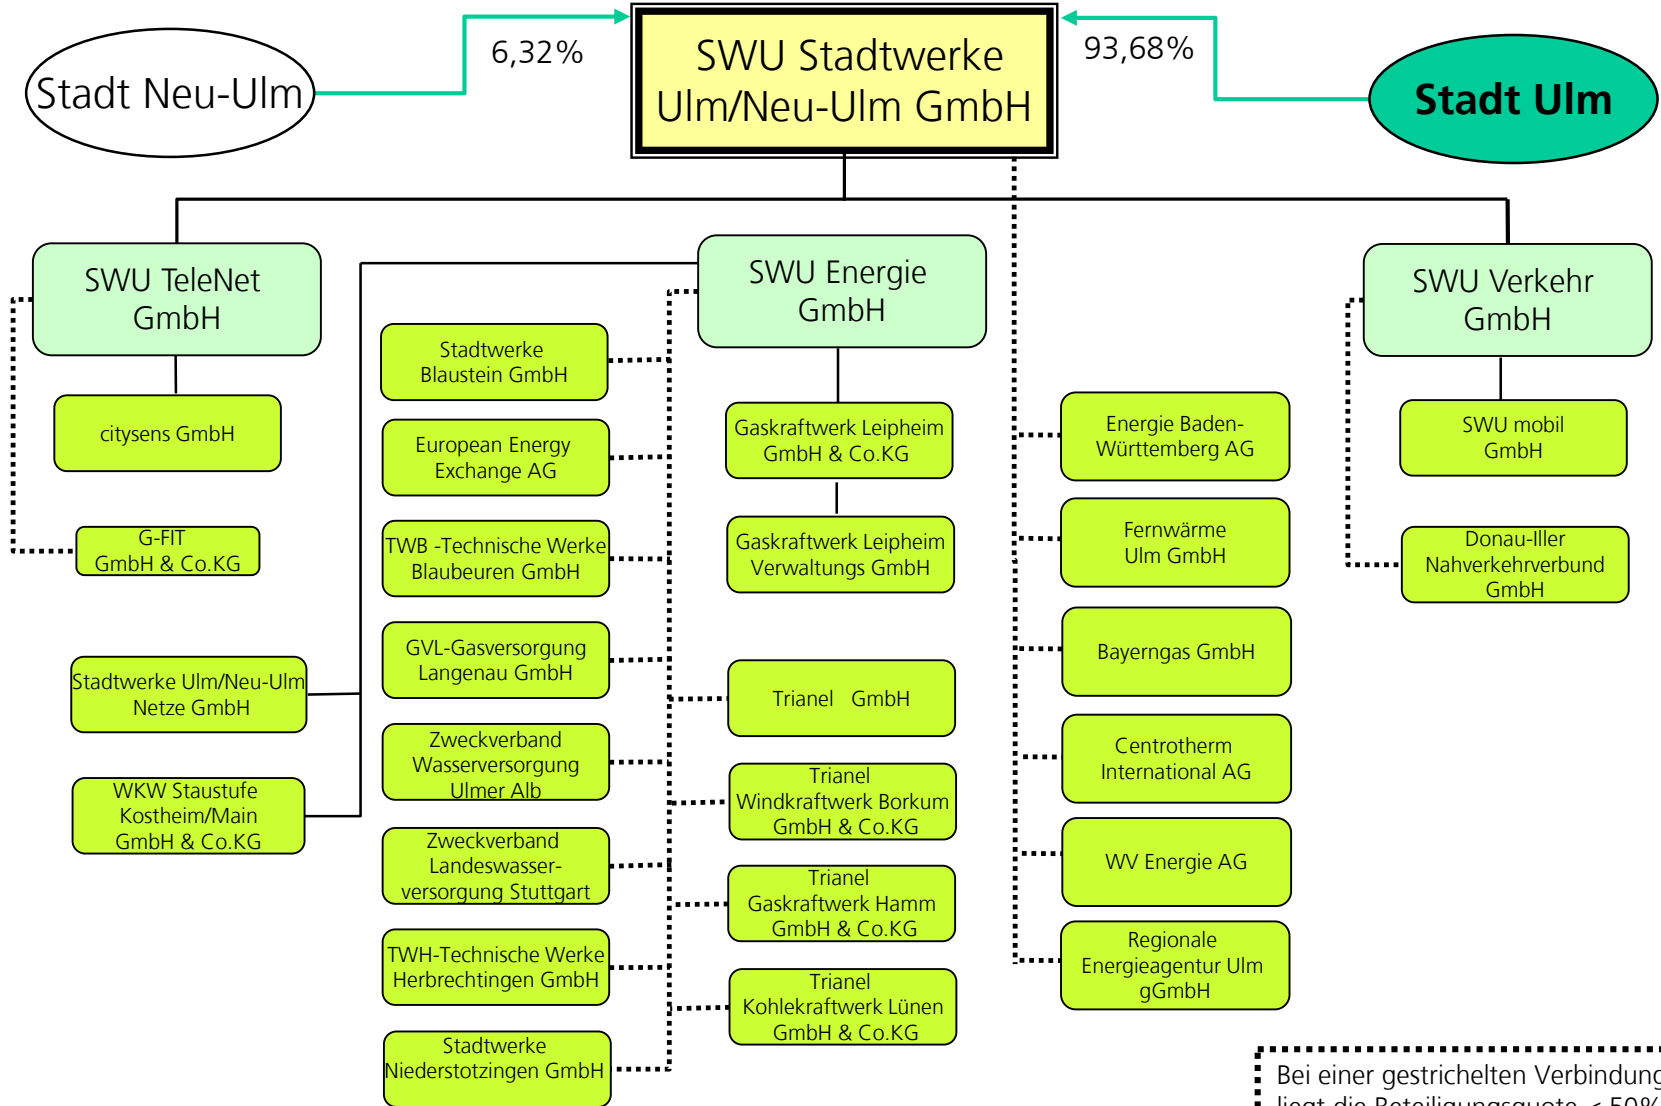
Stadt Neu-Ulm

6,32%

SWU Stadtwerke Ulm/Neu-Ulm GmbH

93,68%

Stadt Ulm

SWU TeleNet GmbH

citysens GmbH

G-FIT GmbH & Co.KG

Stadtwerke Ulm/Neu-Ulm Netze GmbH

WKW Staustufe Kostheim/Main GmbH & Co.KG

SWU Energie GmbH

Stadtwerke Blaustein GmbH

European Energy Exchange AG

TWB -Technische Werke Blaubeuren GmbH

GVL-Gasversorgung Langenau GmbH

Zweckverband Wasserversorgung Ulmer Alb

Zweckverband Landeswasser-versorgung Stuttgart

TWH-Technische Werke Herbrechtingen GmbH

Stadtwerke Niederstotzingen GmbH

Gaskraftwerk Leipheim GmbH & Co.KG

Gaskraftwerk Leipheim Verwaltungs GmbH

Trianel GmbH

Trianel Windkraftwerk Borkum GmbH & Co.KG

Trianel Gaskraftwerk Hamm GmbH & Co.KG

Trianel Kohlekraftwerk Lünen GmbH & Co.KG

Energie Baden-Württemberg AG

Fernwärme Ulm GmbH

Bayerngas GmbH

Centrotherm International AG

WV Energie AG

Regionale Energieagentur Ulm gGmbH

SWU Verkehr GmbH

SWU mobil GmbH

Donau-Iller Nahverkehrverbund GmbH

Bei einer gestrichelten Verbindung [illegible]